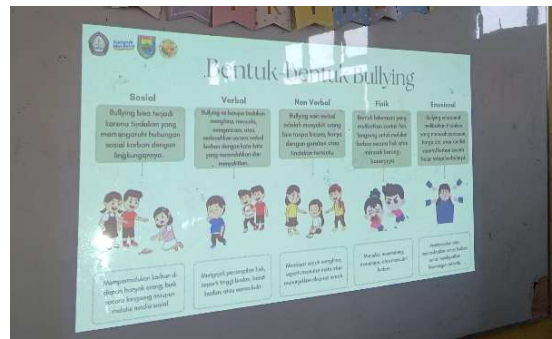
Bentuk-bentuk Bullying

Sosial

Bullying bisa terjadi karena tindakan yang mempengaruhi hubungan sosial korban dengan lingkungannya.

Mengucilkan korban di depan banyak orang, baik secara langsung maupun melalui media sosial

Verbal

Bullying ini berupa tindakan mengejek, mencela, mengancam, atau merendahkan secara verbal korban dengan kata-kata yang menyakitkan dan menjatuhkan.

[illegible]

Non Verbal

Bullying non verbal adalah menyakiti orang lain tanpa kata-kata, hanya dengan gestur atau tindakan tertentu.

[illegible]

Fisik

Bentuk kekerasan yang melibatkan kontak fisik langsung untuk melukai korban secara fisik atau merusak barang-barangnya.

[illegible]

Emosional

Bullying emosional melibatkan tindakan yang merusak perasaan, harga diri, atau sisi emosi korban secara terus-menerus.

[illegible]